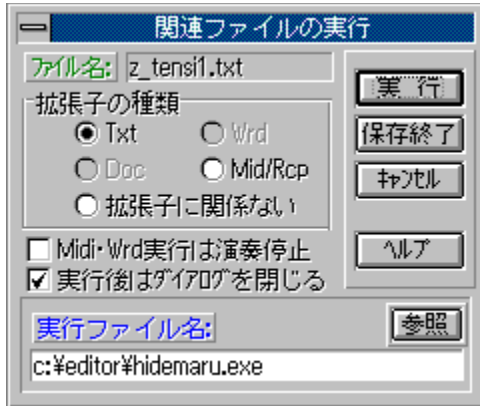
関連ファイルの実行

ファイル名: z_tensi1.txt

拡張子の種類
Txt
Wrd
Doc
Mid/Rcp
拡張子に関係ない

Midi・Wrd実行は演奏停止
実行後はダイアログを閉じる

実 行
保存終了
キャンセル
ヘルプ

実行ファイル名:
参照
c:¥editor¥hidemaru.exe